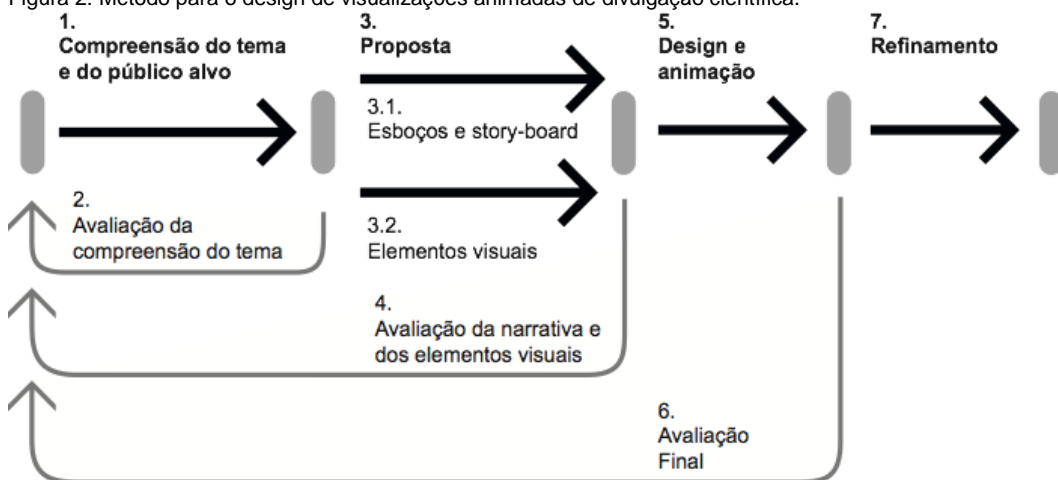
Figura 2: Método para o design de visualizações animadas de divulgação científica.

1.
Compreensão do tema e do público alvo

3.
Proposta

5.
Design e animação

7.
Refinamento

3.1.
Esboços e story-board

2.
Avaliação da compreensão do tema

3.2.
Elementos visuais

4.
Avaliação da narrativa e dos elementos visuais

6.
Avaliação Final